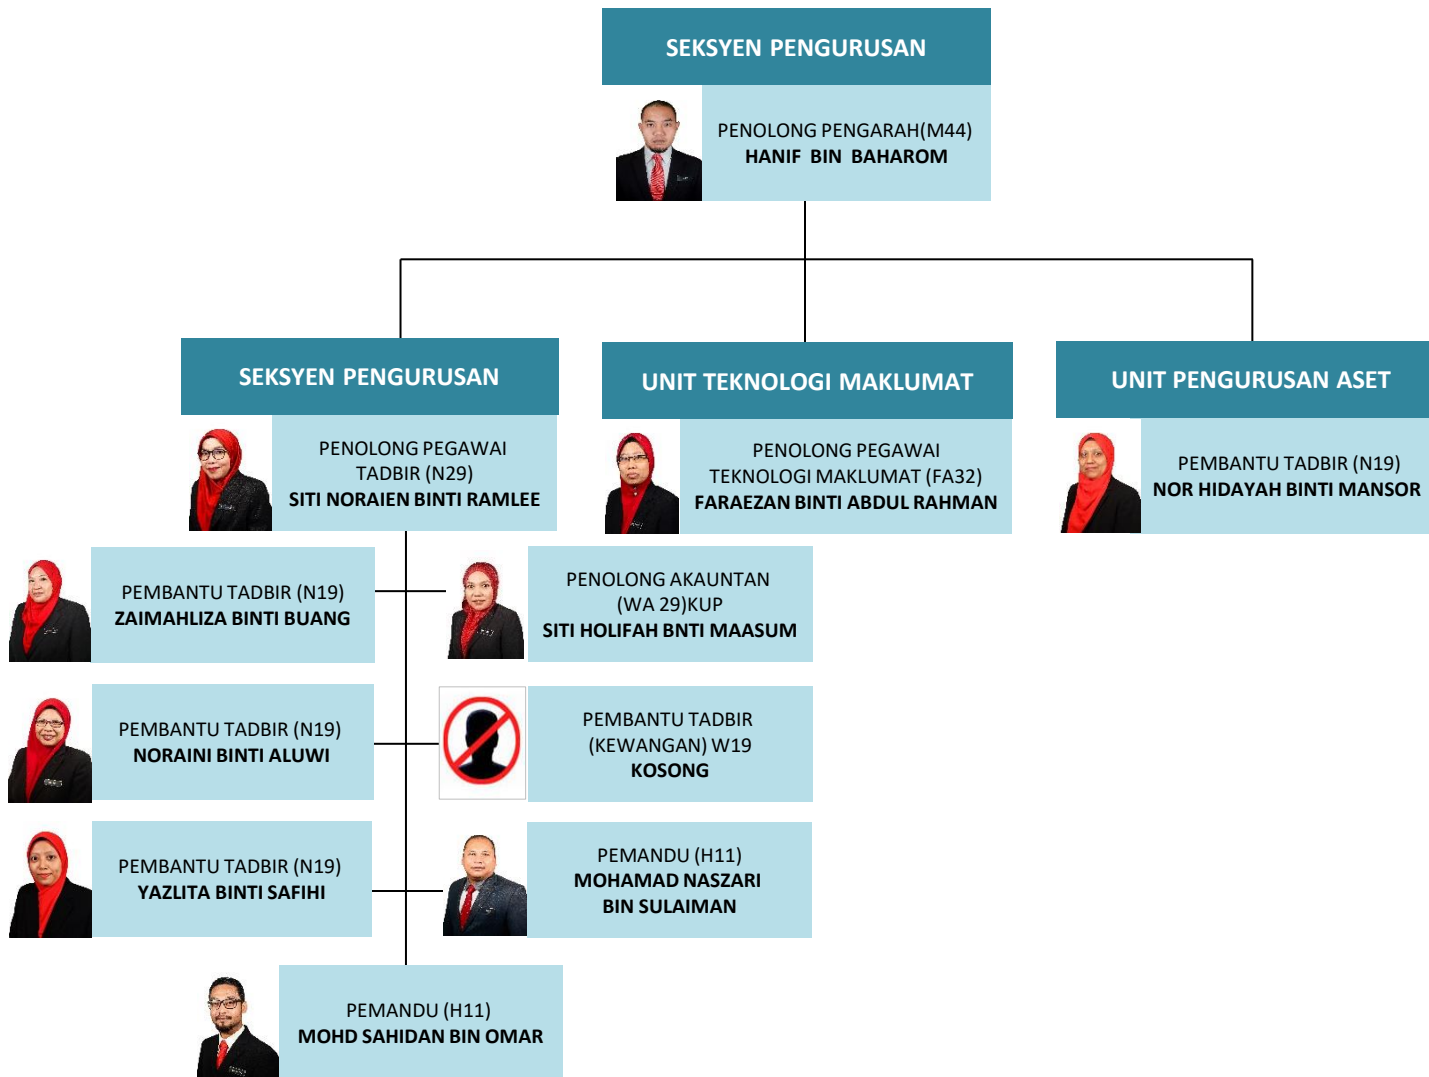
SEKSYEN PENGURUSAN

PENOLONG PENGARAH(M44)
HANIF BIN BAHAROM

SEKSYEN PENGURUSAN

PENOLONG PEGAWAI TADBIR (N29)
SITI NORAIEN BINTI RAMLEE

UNIT TEKNOLOGI MAKLUMAT

PENOLONG PEGAWAI TEKNOLOGI MAKLUMAT (FA32)
FARAEZAN BINTI ABDUL RAHMAN

UNIT PENGURUSAN ASET

PEMBANTU TADBIR (N19)
NOR HIDAYAH BINTI MANSOR

PEMBANTU TADBIR (N19)
ZAIMAHLIZA BINTI BUANG

PENOLONG AKAUNTAN (WA 29)KUP
SITI HOLIFAH BNTI MAASUM

PEMBANTU TADBIR (N19)
NORAINI BINTI ALUWI

PEMBANTU TADBIR (KEWANGAN) W19
KOSONG

PEMBANTU TADBIR (N19)
YAZLITA BINTI SAFIHI

PEMANDU (H11)
MOHAMAD NASZARI BIN SULAIMAN

PEMANDU (H11)
MOHD SAHIDAN BIN OMAR